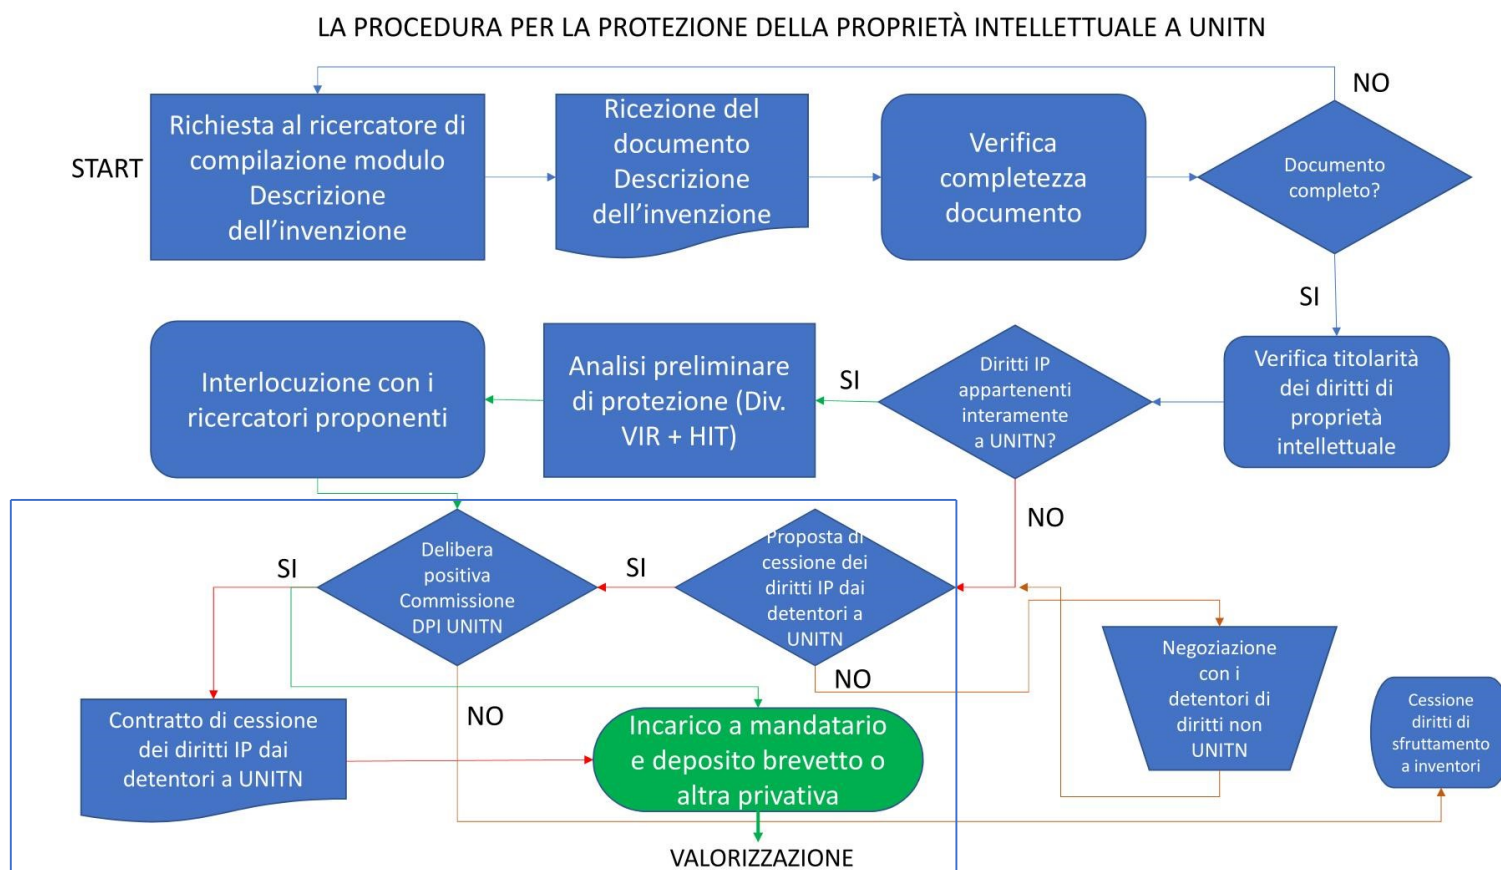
LA PROCEDURA PER LA PROTEZIONE DELLA PROPRIETÀ INTELLETTUALE A UNITN

START

Richiesta al ricercatore di compilazione modulo Descrizione dell'invenzione

Ricezione del documento Descrizione dell'invenzione

Verifica completezza documento

Documento completo?

NO

SI

Verifica titolarità dei diritti di proprietà intellettuale

Diritti IP appartenenti interamente a UNITN?

SI

Analisi preliminare di protezione (Div. VIR + HIT)

Interlocuzione con i ricercatori proponenti

NO

Proposta di cessione dei diritti IP dai detentori a UNITN

SI

Delibera positiva Commissione DPI UNITN

SI

NO

NO

Negoziazione con i detentori di diritti non UNITN

Contratto di cessione dei diritti IP dai detentori a UNITN

Incarico a mandatario e deposito brevetto o altra privativa

Cessione diritti di sfruttamento a inventori

VALORIZZAZIONE